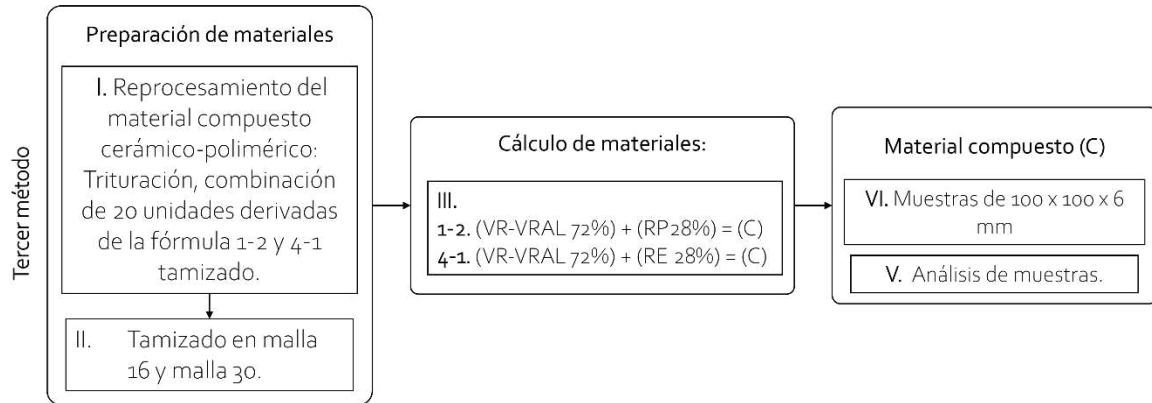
Tercer método

Preparación de materiales

I. Reprocesamiento del material compuesto cerámico-polimérico: Trituración, combinación de 20 unidades derivadas de la fórmula 1-2 y 4-1 tamizado.

II. Tamizado en malla 16 y malla 30.

Cálculo de materiales:

III.
1-2. (VR-VRAL 72%) + (RP28%) = (C)
4-1. (VR-VRAL 72%) + (RE 28%) = (C)

Material compuesto (C)

VI. Muestras de 100 x 100 x 6 mm

V. Análisis de muestras.